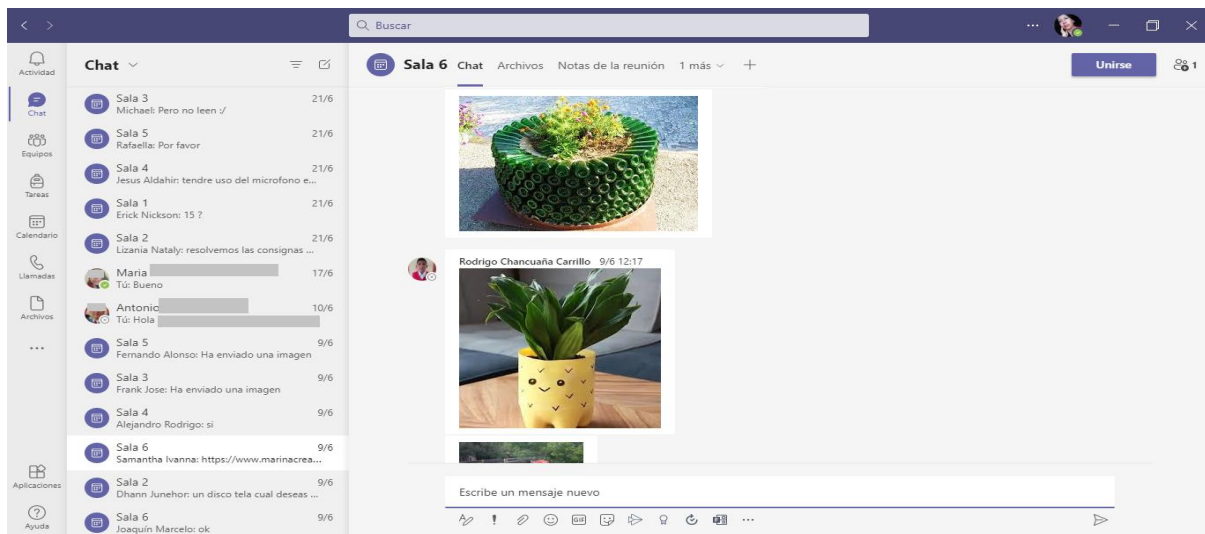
< >

Buscar

...

Actividad

Chat

Equipos

Tareas

Calendario

Llamadas

Archivos

...

Aplicaciones

Ayuda

Chat

Sala 3 21/6
Michael: Pero no leen :/

Sala 5 21/6
Rafaella: Por favor

Sala 4 21/6
Jesus Aldahir: tendre uso del microfono e...

Sala 1 21/6
Erick Nickson: 15 ?

Sala 2 21/6
Lizania Nataly: resolvemos las consignas ...

Maria 17/6
Tú: Bueno

Antonio 10/6
Tú: Hola

Sala 5 9/6
Fernando Alonso: Ha enviado una imagen

Sala 3 9/6
Frank Jose: Ha enviado una imagen

Sala 4 9/6
Alejandro Rodrigo: si

Sala 6 9/6
Samantha Ivanna: https://www.marinacrea...

Sala 2 9/6
Dhann Junehor: un disco tela cual deseas ...

Sala 6 9/6
Joaquín Marcelo: ok

Sala 6 Chat Archivos Notas de la reunión 1 más +

Unirse

1

Rodrigo Chancuaña Carrillo 9/6 12:17

Escribe un mensaje nuevo

...